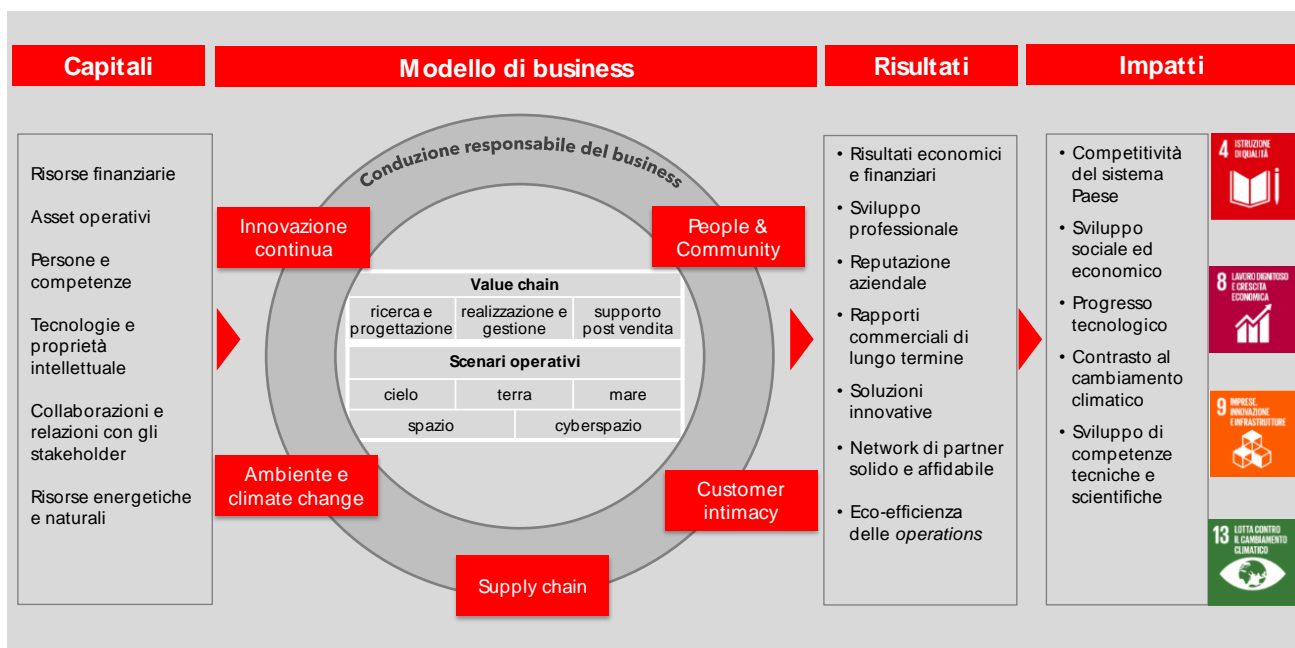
Capitali

Modello di business

Risultati

Impatti

Risorse finanziarie

Asset operativi

Persone e competenze

Tecnologie e proprietà intellettuale

Collaborazioni e relazioni con gli stakeholder

Risorse energetiche e naturali

Conduzione responsabile del business

Innovazione continua

People & Community

Ambiente e climate change

Customer intimacy

Supply chain

| Value chain | | |
|---|---|---|
| ricerca e progettazione | realizzazione e gestione | supporto post vendita |

| Scenari operativi | | |
|---|---|---|
| cielo | terra | mare |
| spazio | cyberspazio | |

• Risultati economici e finanziari
• Sviluppo professionale
• Reputazione aziendale
• Rapporti commerciali di lungo termine
• Soluzioni innovative
• Network di partner solido e affidabile
• Eco-efficienza delle operations

• Competitività del sistema Paese
• Sviluppo sociale ed economico
• Progresso tecnologico
• Contrasto al cambiamento climatico
• Sviluppo di competenze tecniche e scientifiche

4 ISTRUZIONE DI QUALITÀ

8 LAVORO DIGNITOSO E CRESCITA ECONOMICA

9 IMPRESE, INNOVAZIONE E INFRASTRUTTURE

13 LOTTA CONTRO IL CAMBIAMENTO CLIMATICO